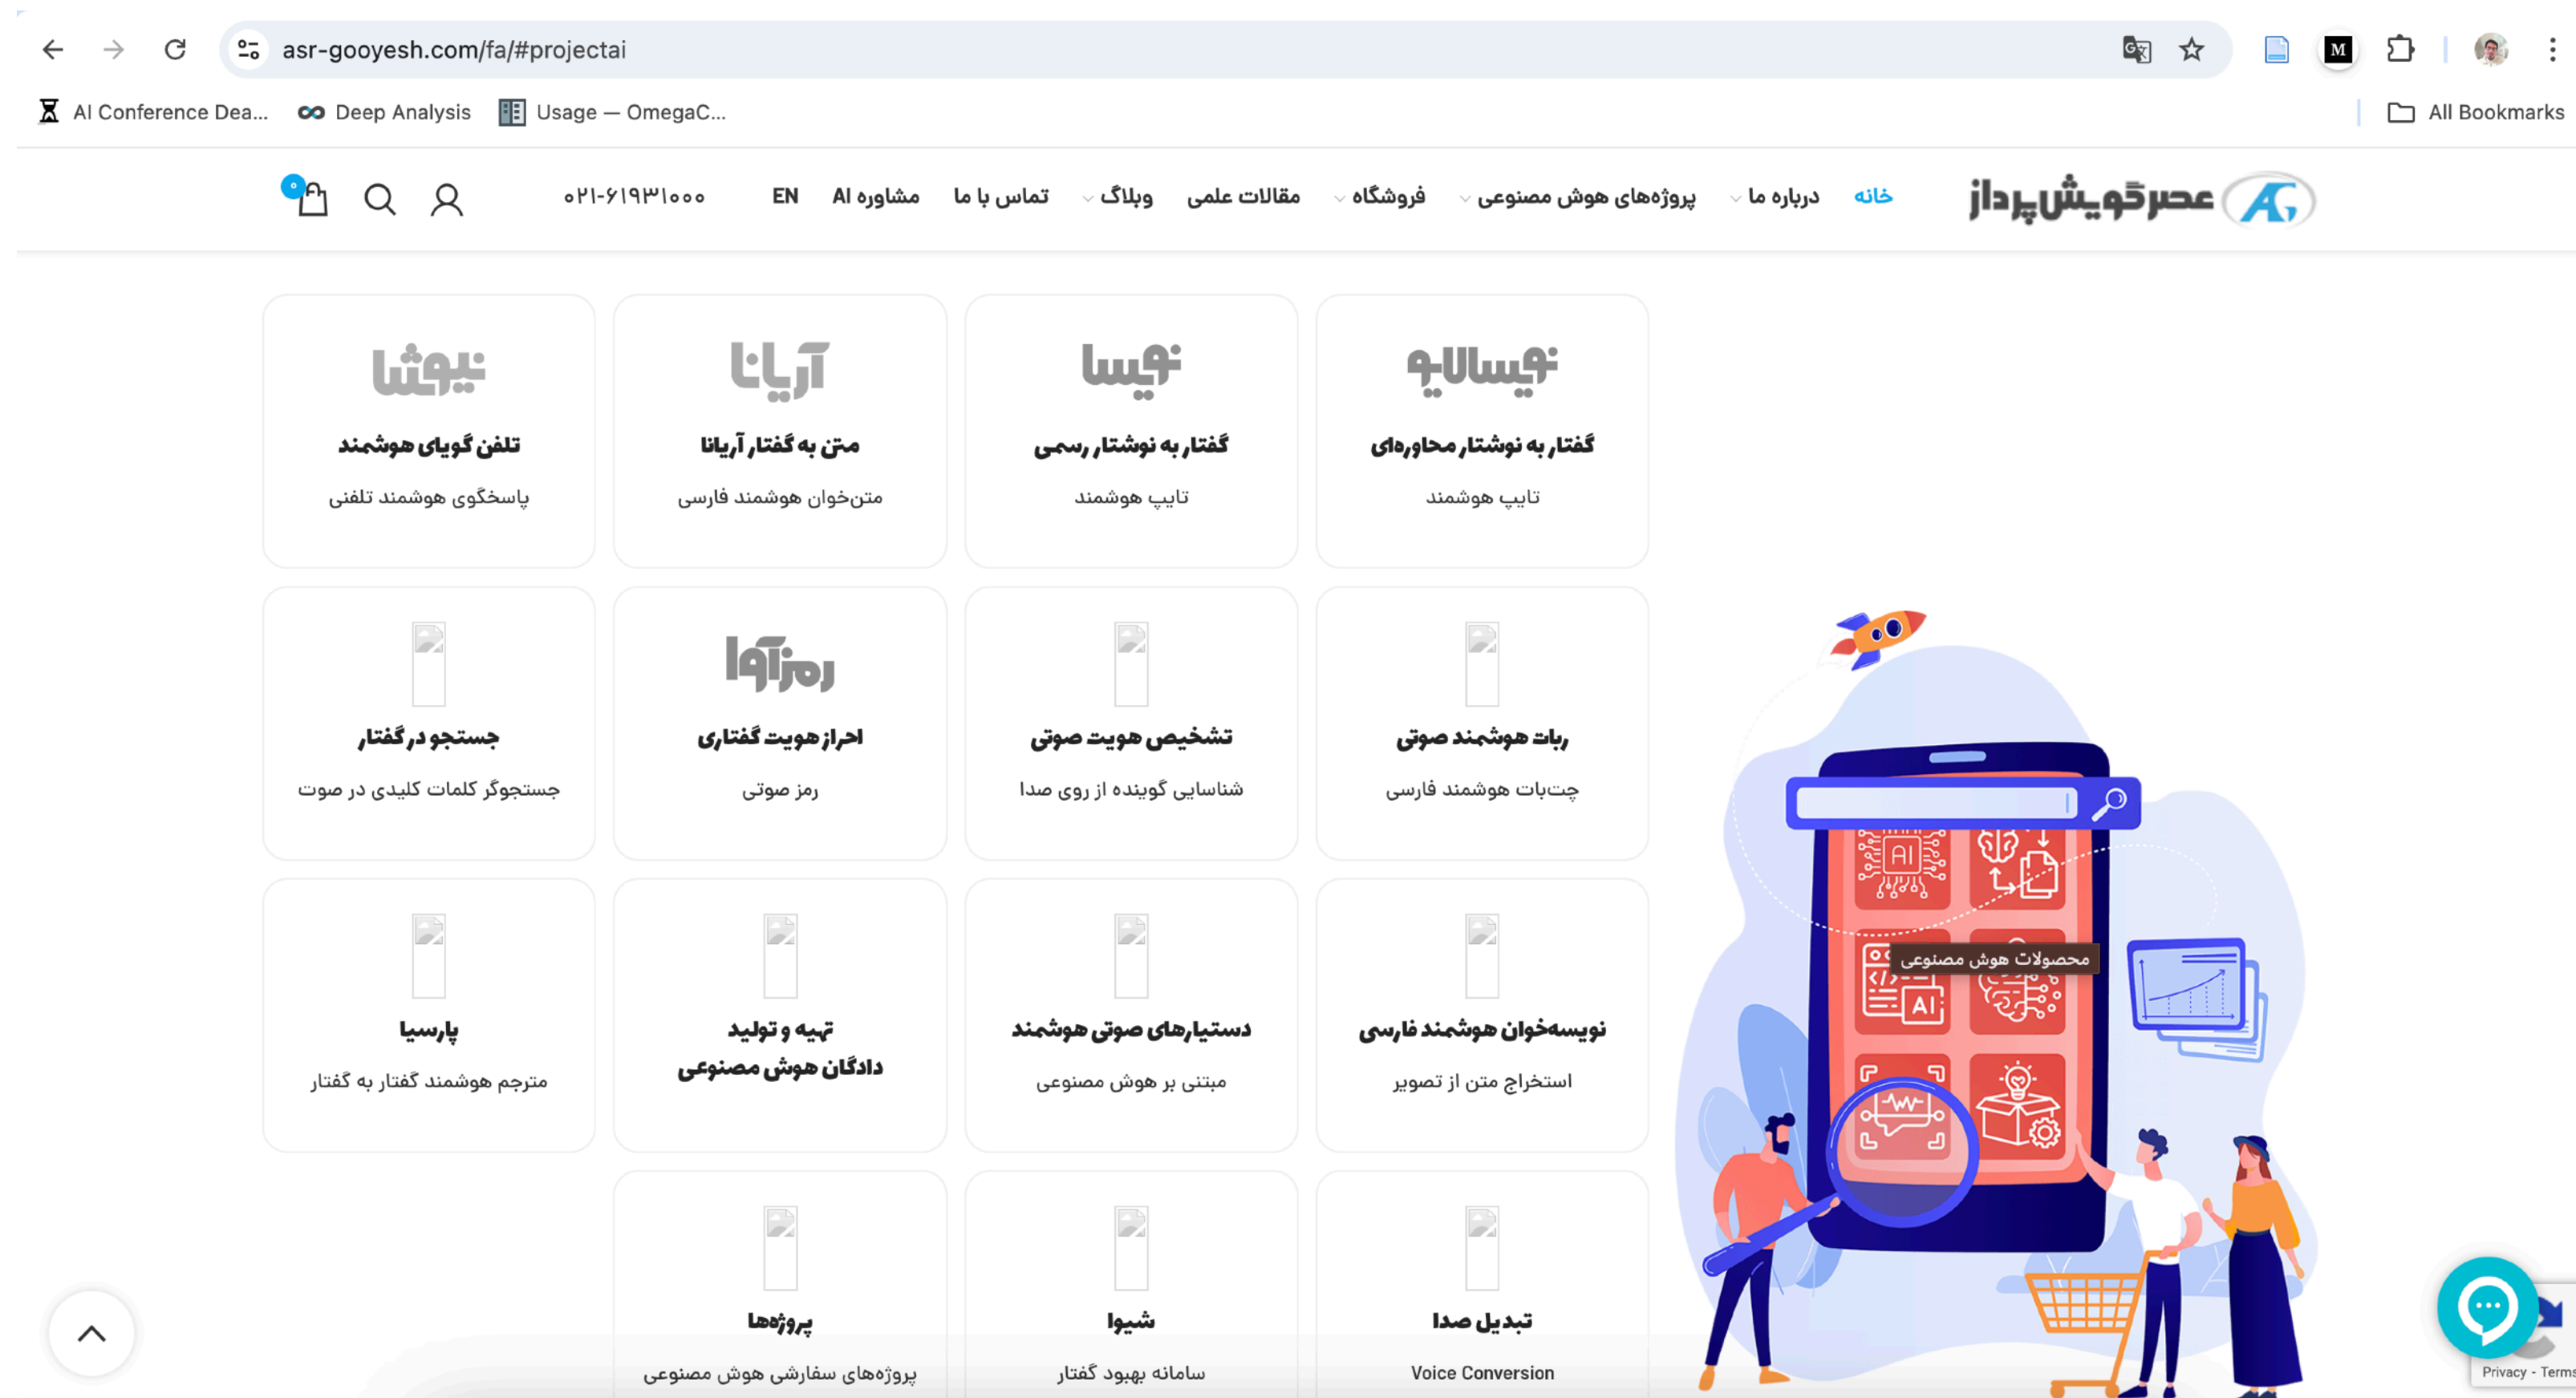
asr-gooyesh.com/fa/#projectai

AI Conference Dea... Deep Analysis Usage — OmegaC... All Bookmarks

عصرگویش‌پرداز

خانه درباره ما پروژه‌های هوش مصنوعی فروشگاه مقالات علمی وبلاگ تماس با ما مشاوره AI EN ۰۲۱-۶۱۹۳۱۰۰۰

0

نویسالایو
گفتار به نوشتار محاوره‌ای
تایپ هوشمند

نویسا
گفتار به نوشتار رسمی
تایپ هوشمند

آریانا
متن به گفتار آریانا
متن‌خوان هوشمند فارسی

نیوشا
تلفن گویای هوشمند
پاسخگوی هوشمند تلفنی

ربات هوشمند صوتی
چت‌بات هوشمند فارسی

تشخیص هویت صوتی
شناسایی گوینده از روی صدا

رمزآوا
احراز هویت گفتاری
رمز صوتی

جستجو در گفتار
جستجوگر کلمات کلیدی در صوت

نویسه‌خوان هوشمند فارسی
استخراج متن از تصویر

دستیارهای صوتی هوشمند
مبتنی بر هوش مصنوعی

تهیه و تولید دادگان هوش مصنوعی

پارسیا
مترجم هوشمند گفتار به گفتار

تبدیل صدا
Voice Conversion

شیوا
سامانه بهبود گفتار

پروژه‌ها
پروژه‌های سفارشی هوش مصنوعی

محصولات هوش مصنوعی

AI

Privacy - Terms